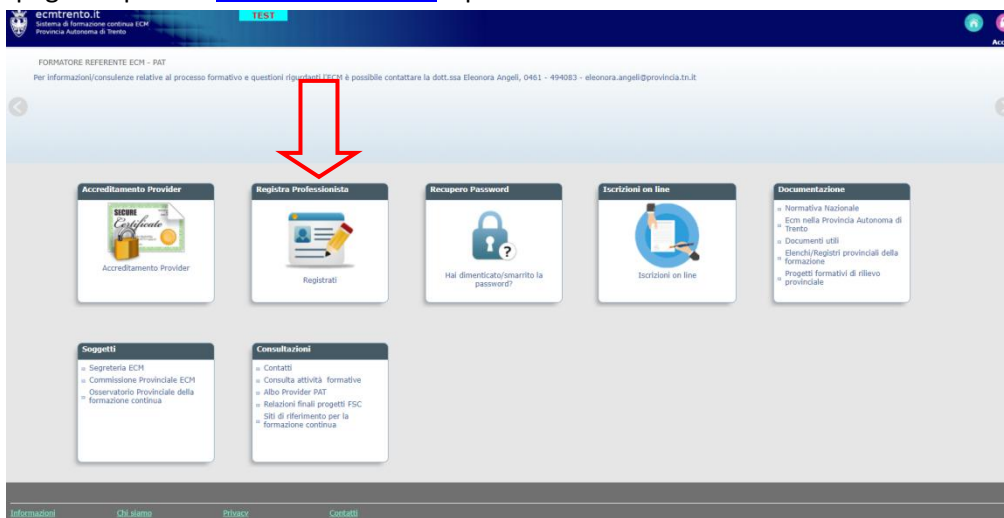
ecmtrento.it
Sistema di formazione continua ECM
Provincia Autonoma di Trento

TEST

Acc

FORMATORE REFERENTE ECM - PAT

Per informazioni/consulenze relative al processo formativo e questioni riguardanti l'ECM è possibile contattare la dott.ssa Eleonora Angeli, 0461 - 494083 - eleonora.angeli@provincia.tn.it

Accreditamento Provider

SECURE Certificate

Accreditamento Provider

Registra Professionista

Registrati

Recupero Password

Hai dimenticato/smarrito la password?

Iscrizioni on line

Iscrizioni on line

Documentazione

Normativa Nazionale
Ecm nella Provincia Autonoma di Trento
Documenti utili
Elenchi/Registri provinciali della formazione
Progetti formativi di rilievo provinciale

Soggetti

Segreteria ECM
Commissione Provinciale ECM
Osservatorio Provinciale della formazione continua

Consultazioni

Contatti
Consulta attività formative
Albo Provider PAT
Relazioni finali progetti FSC
Siti di riferimento per la formazione continua

Informazioni Chi siamo Privacy Contatti